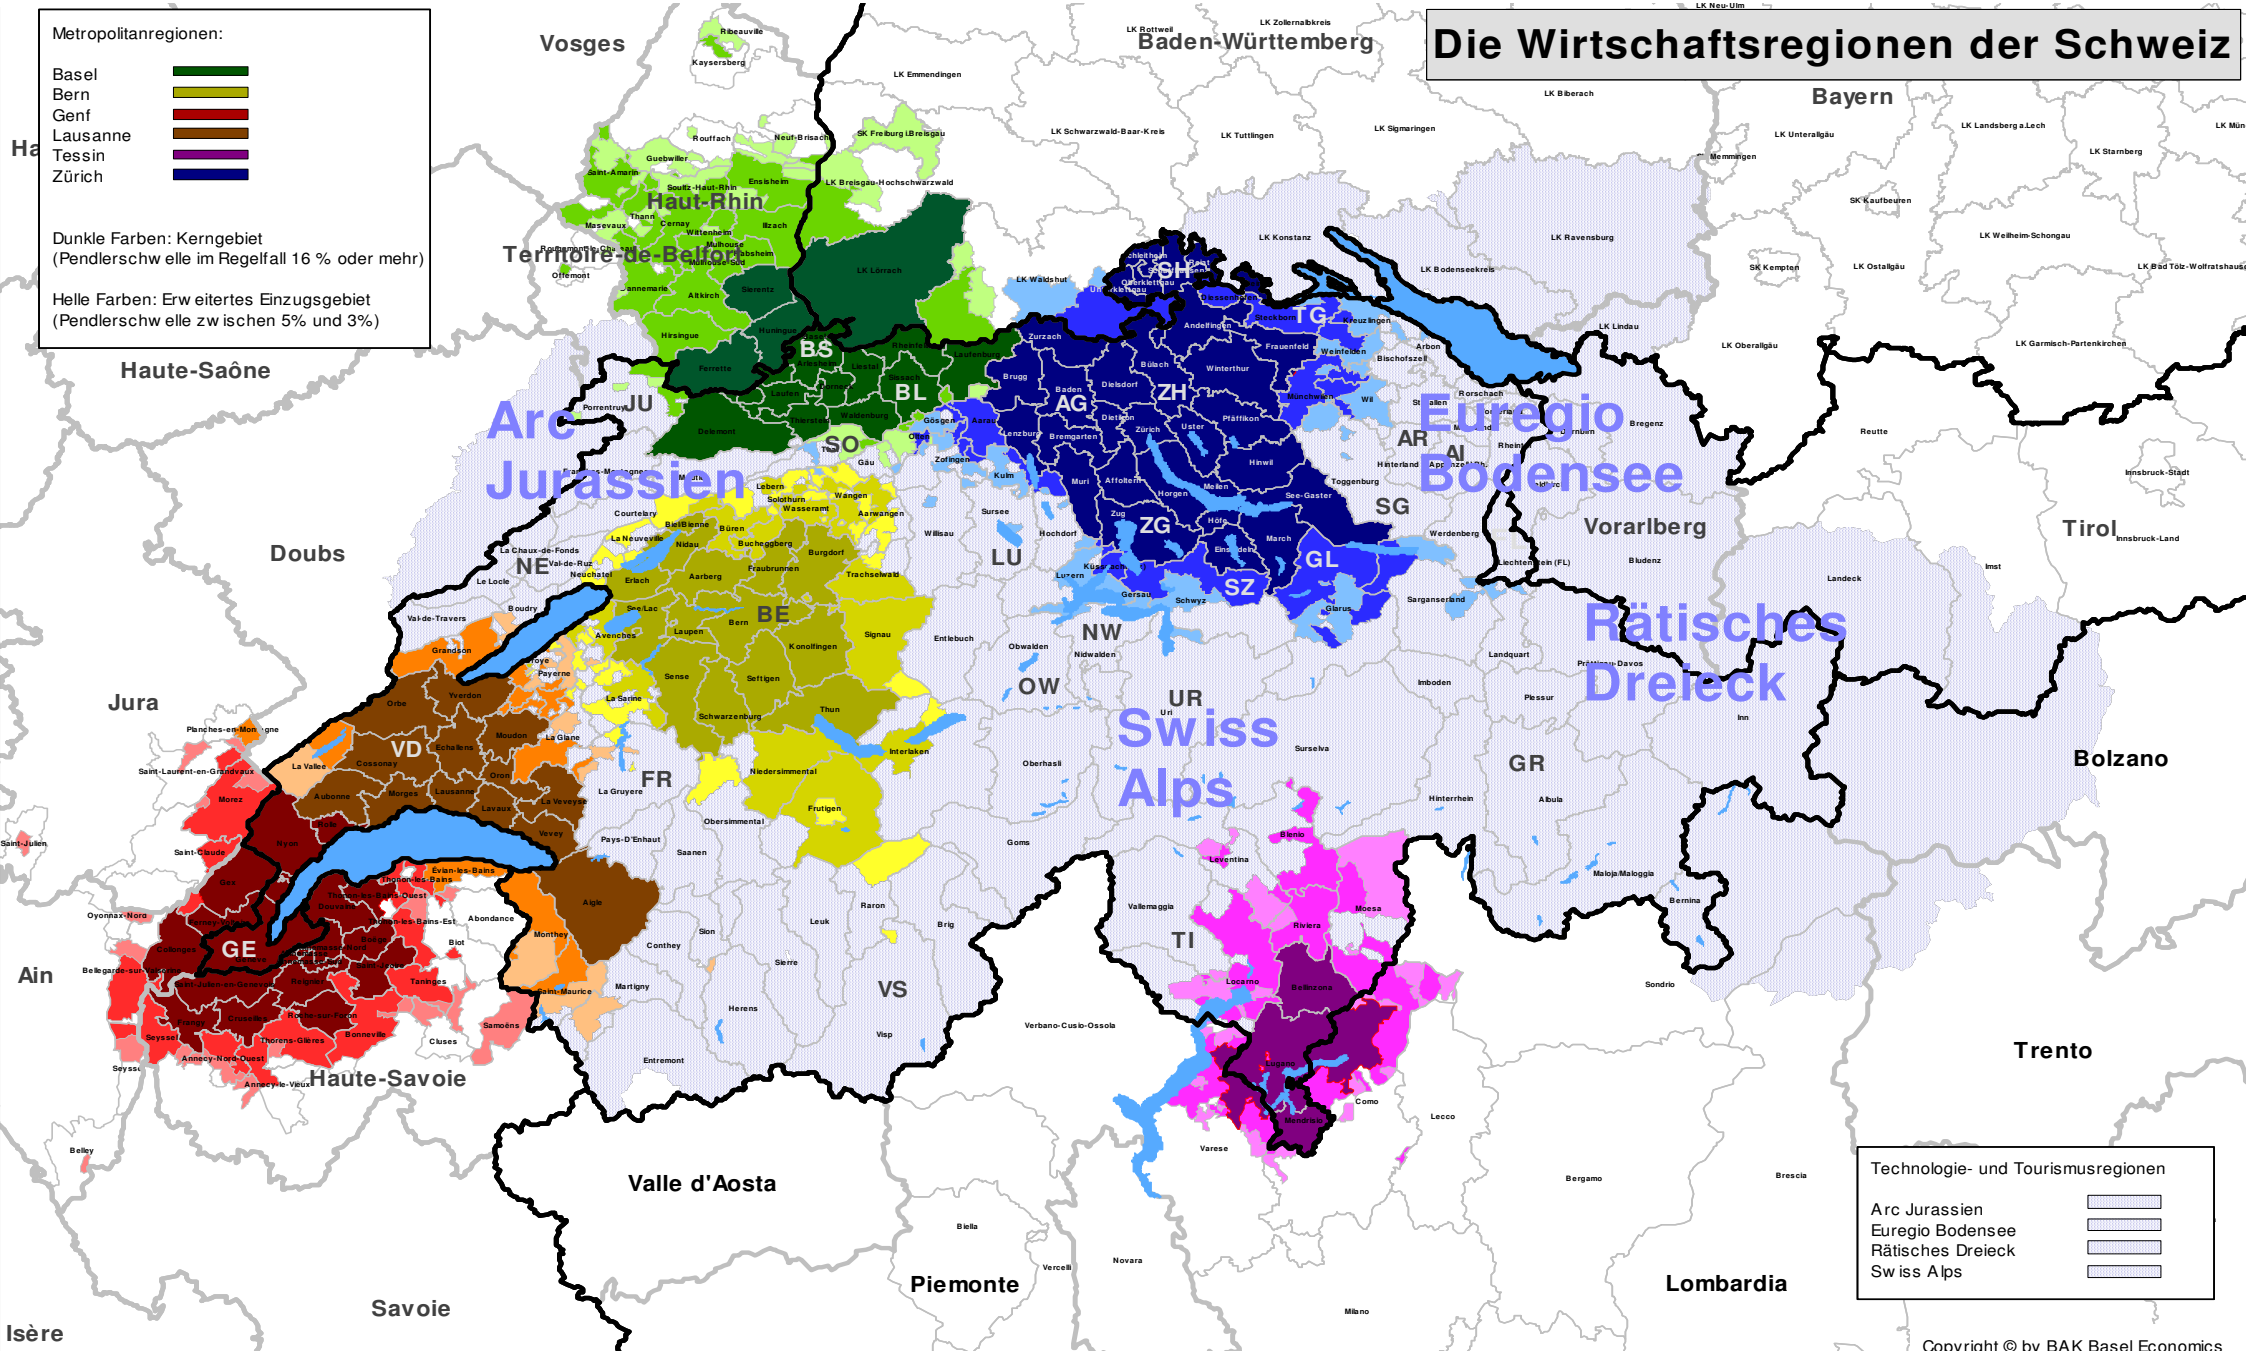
Die Wirtschaftsregionen der Schweiz

Metropolitanregionen:

Basel
Bern
Genf
Lausanne
Tessin
Zürich

Dunkle Farben: Kerngebiet
(Pendlerschwelle im Regelfall 16 % oder mehr)

Helle Farben: Erweitertes Einzugsgebiet
(Pendlerschwelle zwischen 5% und 3%)

Technologie- und Tourismusregionen

Arc Jurassien
Euregio Bodensee
Rätisches Dreieck
Swiss Alps

Vosges
Baden-Württemberg
Bayern
Haut-Rhin
Territoire-de-Belfort
Haute-Saône
Doubs
Jura
Ain
Haute-Savoie
Savoie
Isère
Valle d'Aosta
Piemonte
Lombardia
Trento
Bolzano
Tirol
Vorarlberg

Arc Jurassien
Euregio Bodensee
Rätisches Dreieck
Swiss Alps

BS
BL
SO
JU
NE
BE
FR
VD
GE
VS
LU
AG
ZH
SH
TG
SG
AR
AI
ZG
SZ
GL
NW
OW
UR
GR
TI

Copyright © by BAK Basel Economics